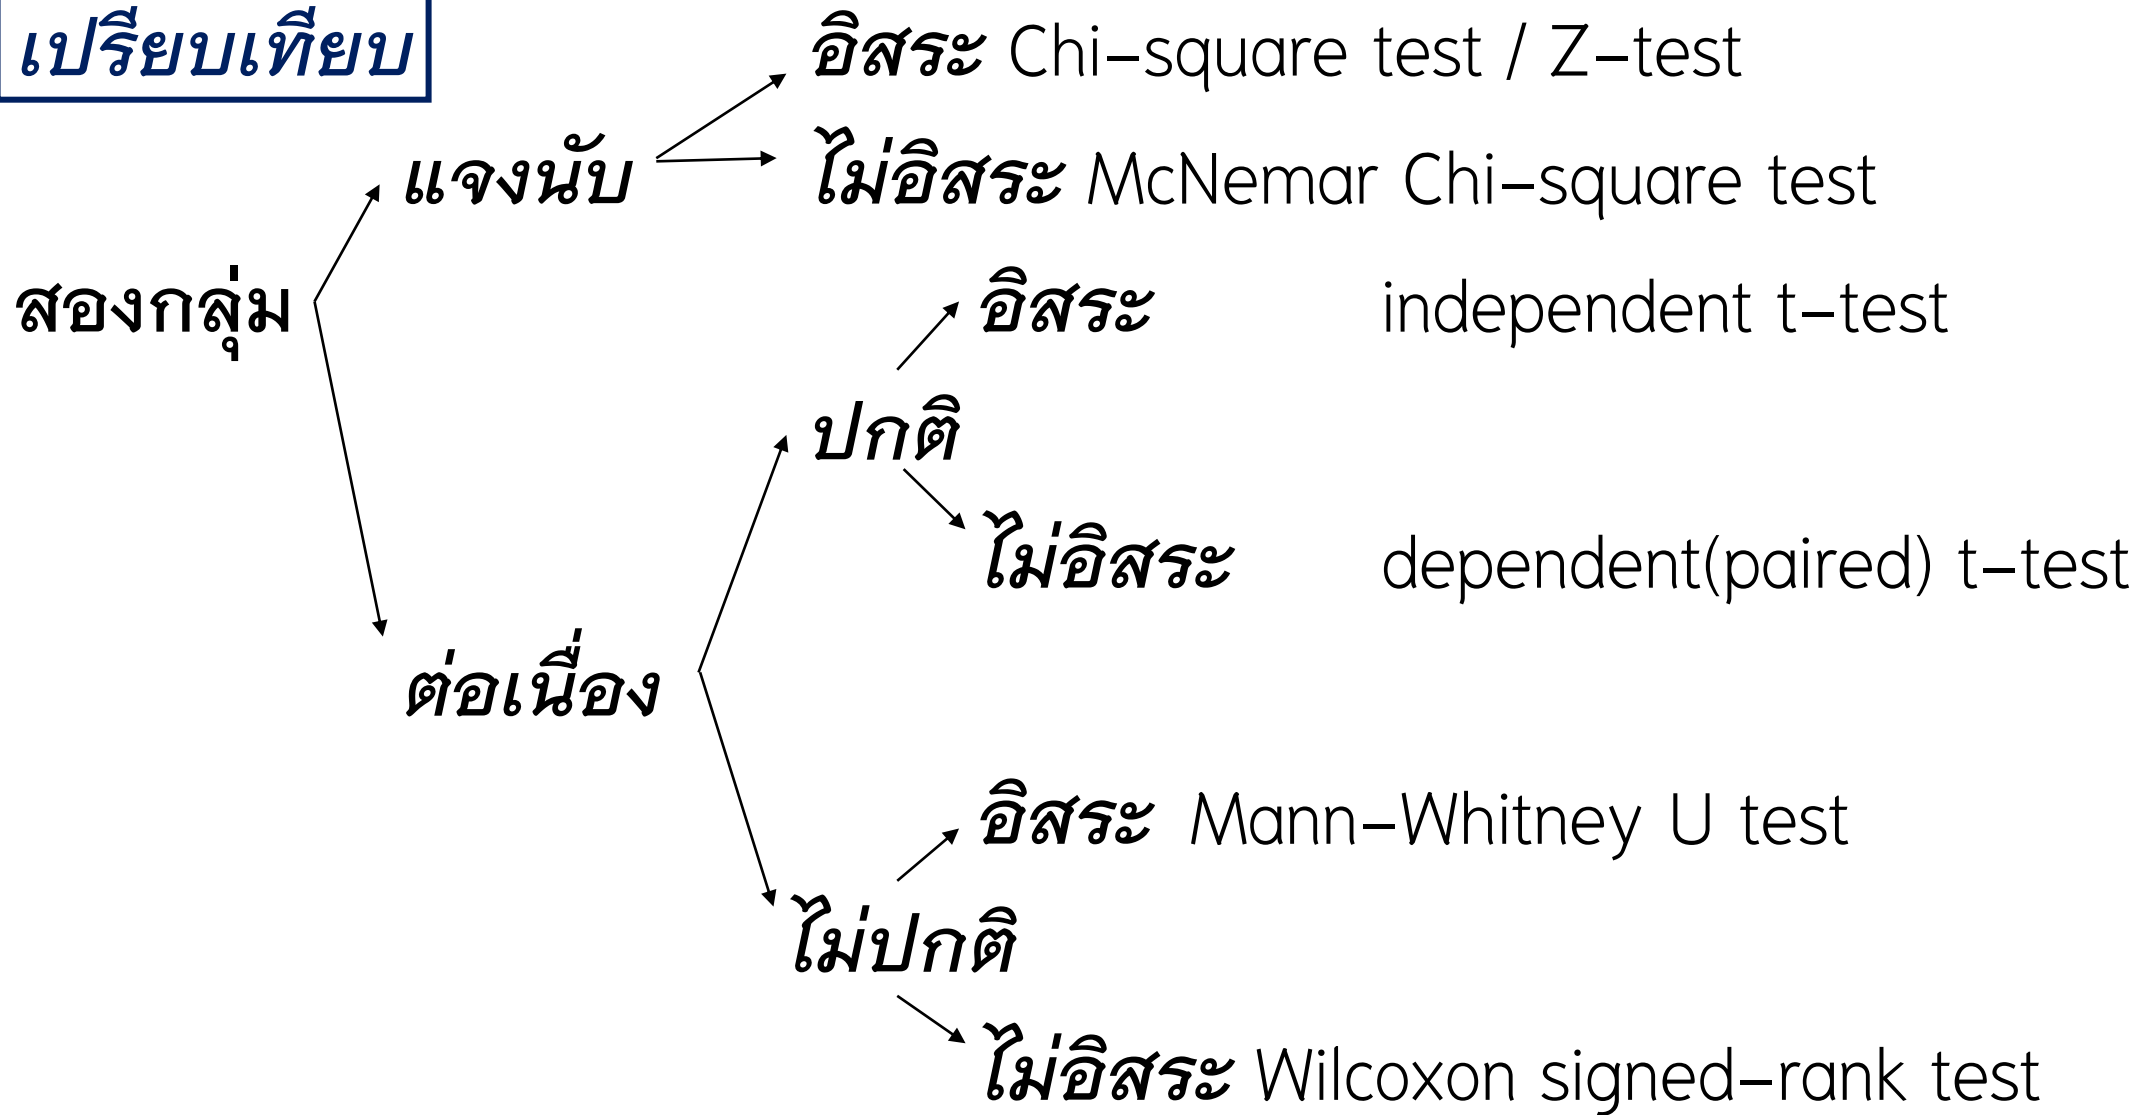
เปรียบเทียบ

อิสระ Chi–square test / Z–test

แจงนับ

ไม่อิสระ McNemar Chi–square test

สองกลุ่ม

อิสระ independent t–test

ปกติ

ไม่อิสระ dependent(paired) t–test

ต่อเนื่อง

อิสระ Mann–Whitney U test

ไม่ปกติ

ไม่อิสระ Wilcoxon signed–rank test